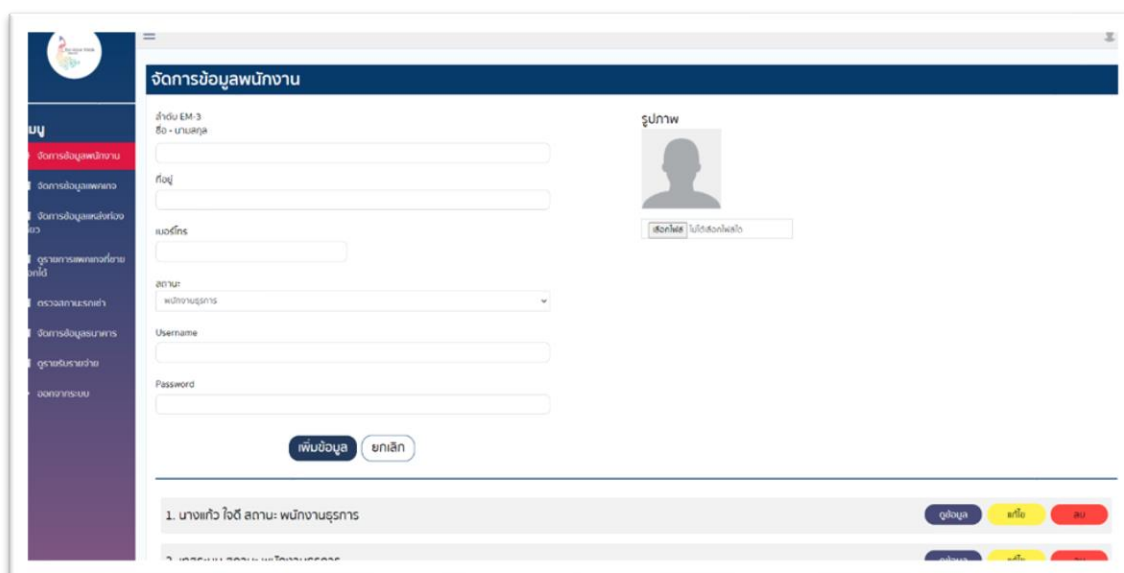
จัดการข้อมูลพนักงาน

มนู
จัดการข้อมูลพนักงาน
จัดการข้อมูลแพกเกจ
จัดการข้อมูลแหล่งท่องเที่ยว
ดูรายการแพกเกจที่ขายได้
ตรวจสถานะรถเช่า
จัดการข้อมูลธนาคาร
ดูรายรับรายจ่าย
ออกจากระบบ

ลำดับ EM-3
ชื่อ - นามสกุล

ที่อยู่

เบอร์โทร

สถานะ
พนักงานธุรการ

Username

Password

เพิ่มข้อมูล ยกเลิก

รูปภาพ
เลือกไฟล์ ไม่ได้เลือกไฟล์ใด

1. นางแก้ว ใจดี สถานะ: พนักงานธุรการ
ดูข้อมูล แก้ไข ลบ

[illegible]